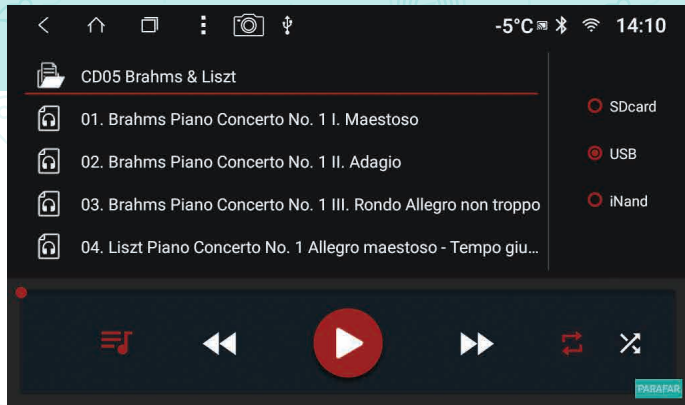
-5°C 14:10

CD05 Brahms & Liszt

01. Brahms Piano Concerto No. 1 I. Maestoso

02. Brahms Piano Concerto No. 1 II. Adagio

03. Brahms Piano Concerto No. 1 III. Rondo Allegro non troppo

04. Liszt Piano Concerto No. 1 Allegro maestoso - Tempo giu...

SDcard

USB

iNand

PARAFAR